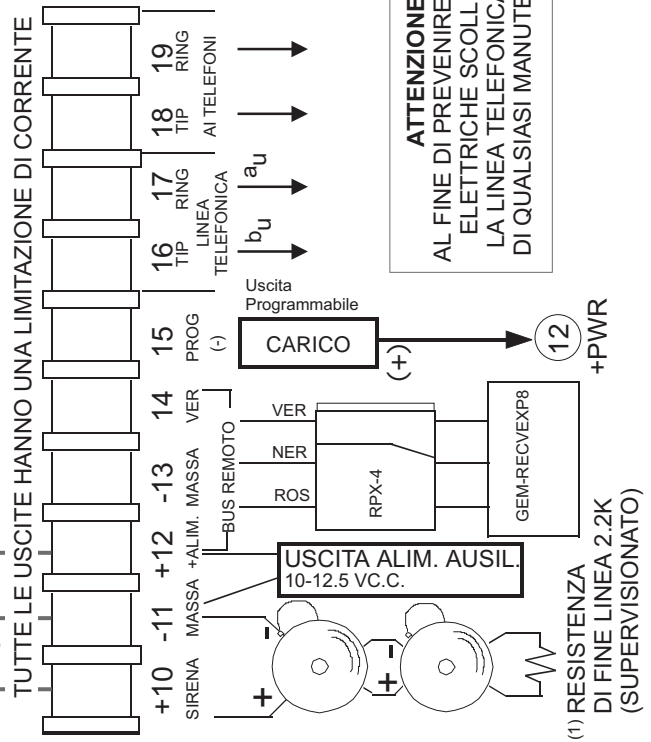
TUTTE LE USCITE HANNO UNA LIMITAZIONE DI CORRENTE

+10 SIRENA
-11 MASSA
+12 +ALIM.
-13 MASSA
14 VER
BUS REMOTO
15 PROG (-)
16 TIP
17 RING
LINEA TELEFONICA
$b_u$
$a_u$
18 TIP
19 RING
AI TELEFONI

Uscita Programmabile
CARICO
(+)
12
+PWR

VER
NER
ROS
RPX-4
GEM-RECVEXP8

USCITA ALIM. AUSIL.
10-12.5 VC.C.

+
-
-
+

(1) RESISTENZA DI FINE LINEA 2.2K (SUPERVISIONATO)

ATTENZIONE
AL FINE DI PREVENIRE
ELETTRICHE SCOLL
LA LINEA TELEFONICA
DI QUALSIASI MANUTE